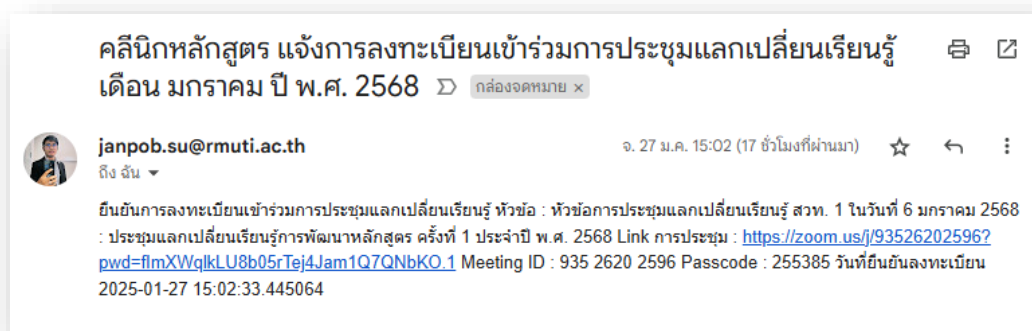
คลีนิกหลักสูตร แจ้งการลงทะเบียนเข้าร่วมการประชุมแลกเปลี่ยนเรียนรู้ เดือน มกราคม ปี พ.ศ. 2568

กล่องจดหมาย ×

janpob.su@rmuti.ac.th
ถึง ฉัน

จ. 27 ม.ค. 15:02 (17 ชั่วโมงที่ผ่านมา)

ยืนยันการลงทะเบียนเข้าร่วมการประชุมแลกเปลี่ยนเรียนรู้ หัวข้อ : หัวข้อการประชุมแลกเปลี่ยนเรียนรู้ สวท. 1 ในวันที่ 6 มกราคม 2568 : ประชุมแลกเปลี่ยนเรียนรู้การพัฒนาหลักสูตร ครั้งที่ 1 ประจำปี พ.ศ. 2568 Link การประชุม : https://zoom.us/j/93526202596?pwd=flmXWqlkLU8b05rTej4Jam1Q7QNbKO.1 Meeting ID : 935 2620 2596 Passcode : 255385 วันที่ยืนยันลงทะเบียน 2025-01-27 15:02:33.445064